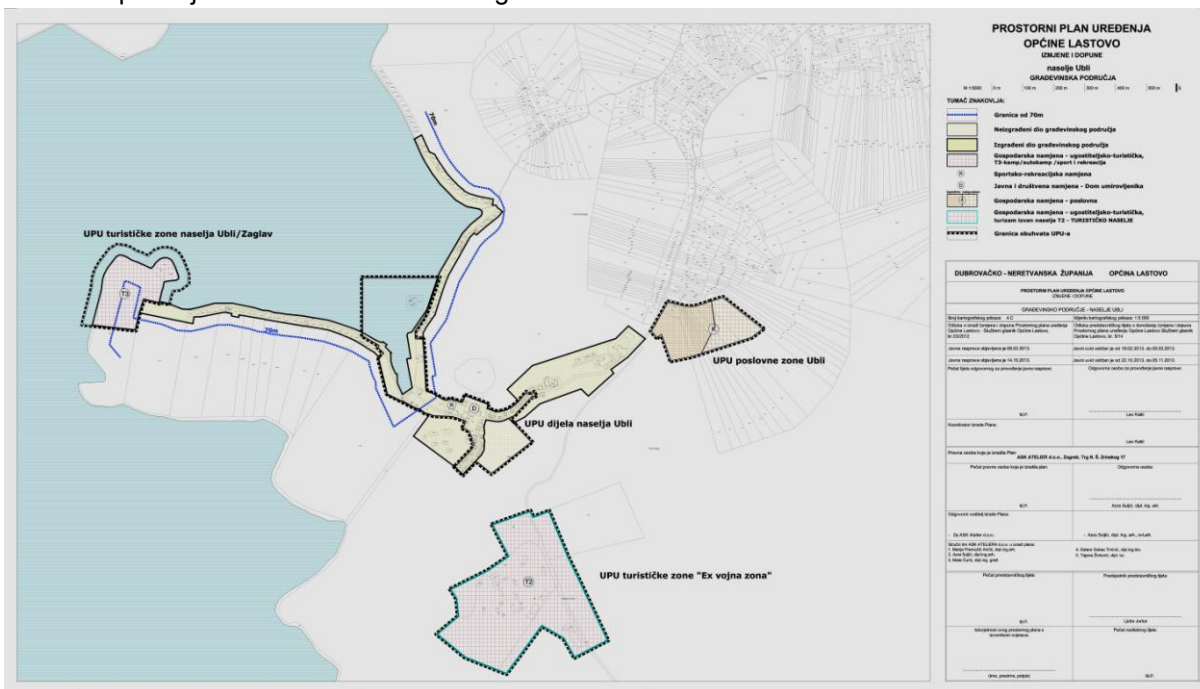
PROSTORNI PLAN UREĐENJA
OPĆINE LASTOVO
IZMJENE I DOPUNE
naselje Ubli
GRAĐEVINSKA PODRUČJA

TUMAČ ZNAKOVLJA:
Granica od 70m
Neizgrađeni dio građevinskog područja
Izgrađeni dio građevinskog područja
Gospodarska namjena - ugostiteljsko-turistička, T3-kamp/autokamp /sport i rekreacija
Sportsko-rekreacijska namjena
Javna i društvena namjena - Dom umirovljenika
Gospodarska namjena - poslovna
Gospodarska namjena - ugostiteljsko-turistička, turizam izvan naselja T2 - TURISTIČKO NASELJE
Granica obuhvata UPU-a

UPU turističke zone naselja Ubli/Zaglav
T3
70m
UPU poslovne zone Ubli
K
D
UPU dijela naselja Ubli
UPU turističke zone "Ex vojna zona"
T2

DUBROVAČKO - NERETVANSKA ŽUPANIJA OPĆINA LASTOVO
PROSTORNI PLAN UREĐENJA OPĆINE LASTOVO
IZMJENE I DOPUNE
GRAĐEVINSKO PODRUČJE - NASELJE UBLI
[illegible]
Javna rasprava objavljena je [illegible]
Javni uvid održan je od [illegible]
Pečat tijela odgovornog za provođenje javne rasprave:
Odgovorna osoba za provođenje javne rasprave:
M.P.
Leo Katić
Koordinator izrade Plana:
Leo Katić
Pravna osoba koja je izradila Plan:
ASK ATELIER d.o.o., Zagreb, Trg N. Š. Zrinskog 17
Pečat pravne osobe koja je izradila plan:
Odgovorna osoba:
M.P.
Anna Bušić, dipl. ing. arh.
Odgovorni voditelj izrade Plana:
Za ASK Atelier d.o.o.
Anna Bušić, dipl. ing. arh.
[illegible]
Pečat predstavničkog tijela:
Predsjednik predstavničkog tijela:
M.P.
Ljubo Jurica
Istovjetnost ovog prostornog plana s izvornikom ovjerava:
Pečat nadležnog tijela:
(ime, prezime, potpis)
M.P.